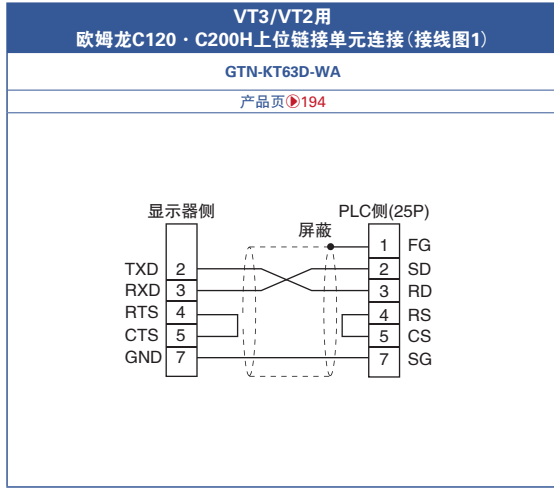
VT3/VT2用
欧姆龙C120・C200H上位链接单元连接(接线图1)

GTN-KT63D-WA

产品页▶194

显示器侧

PLC侧(25P)

屏蔽

| 1 | FG |
|---|---|
| 2 | SD |
| 3 | RD |
| 4 | RS |
| 5 | CS |
| 7 | SG |

| TXD | 2 |
|---|---|
| RXD | 3 |
| RTS | 4 |
| CTS | 5 |
| GND | 7 |